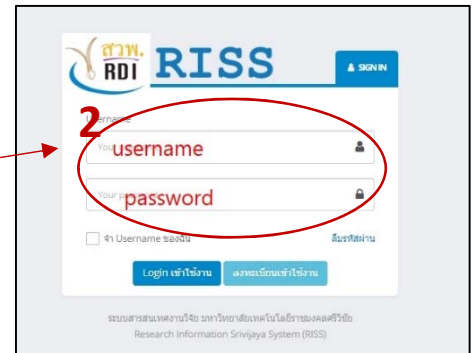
สวพ.
RDI
RISS
SIGN IN
2
Username
username
password
จำ Username ของฉัน
ลืมรหัสผ่าน
Login เข้าใช้งาน
ลงทะเบียนเข้าใช้งาน
ระบบสารสนเทศงานวิจัย มหาวิทยาลัยเทคโนโลยีราชมงคลศรีวิชัย
Research Information Srivijaya System (RISS)